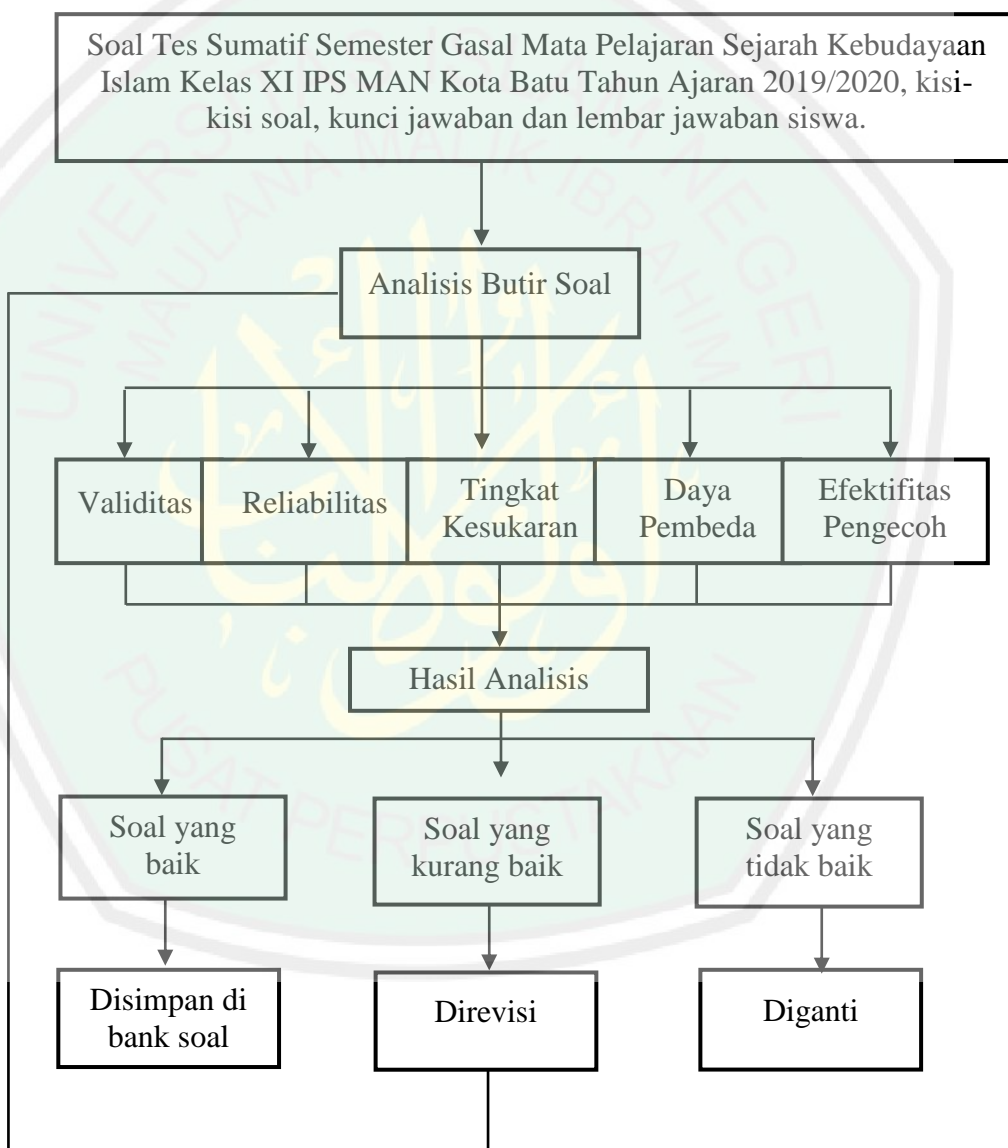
Soal Tes Sumatif Semester Gasal Mata Pelajaran Sejarah Kebudayaan Islam Kelas XI IPS MAN Kota Batu Tahun Ajaran 2019/2020, kisi-kisi soal, kunci jawaban dan lembar jawaban siswa.

Analisis Butir Soal

Validitas

Reliabilitas

Tingkat Kesukaran

Daya Pembeda

Efektifitas Pengecoh

Hasil Analisis

Soal yang baik

Soal yang kurang baik

Soal yang tidak baik

Disimpan di bank soal

Direvisi

Diganti